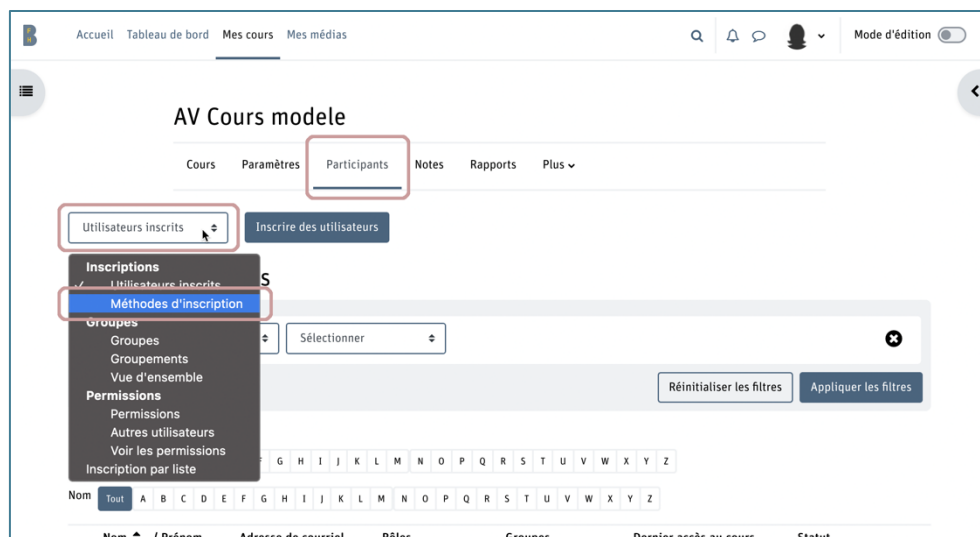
Accueil Tableau de bord Mes cours Mes médias

Mode d'édition

AV Cours modele

Cours Paramètres Participants Notes Rapports Plus

Utilisateurs inscrits

Inscrire des utilisateurs

Inscriptions
✓ Utilisateurs inscrits
Méthodes d'inscription
Groupes
Groupes
Groupements
Vue d'ensemble
Permissions
Permissions
Autres utilisateurs
Voir les permissions
Inscription par liste

s

Sélectionner

Réinitialiser les filtres Appliquer les filtres

F G H I J K L M N O P Q R S T U V W X Y Z

Nom Tout A B C D E F G H I J K L M N O P Q R S T U V W X Y Z

Nom / Prénom Adresse de courriel Rôles Groupes Dernier accès au cours Statut